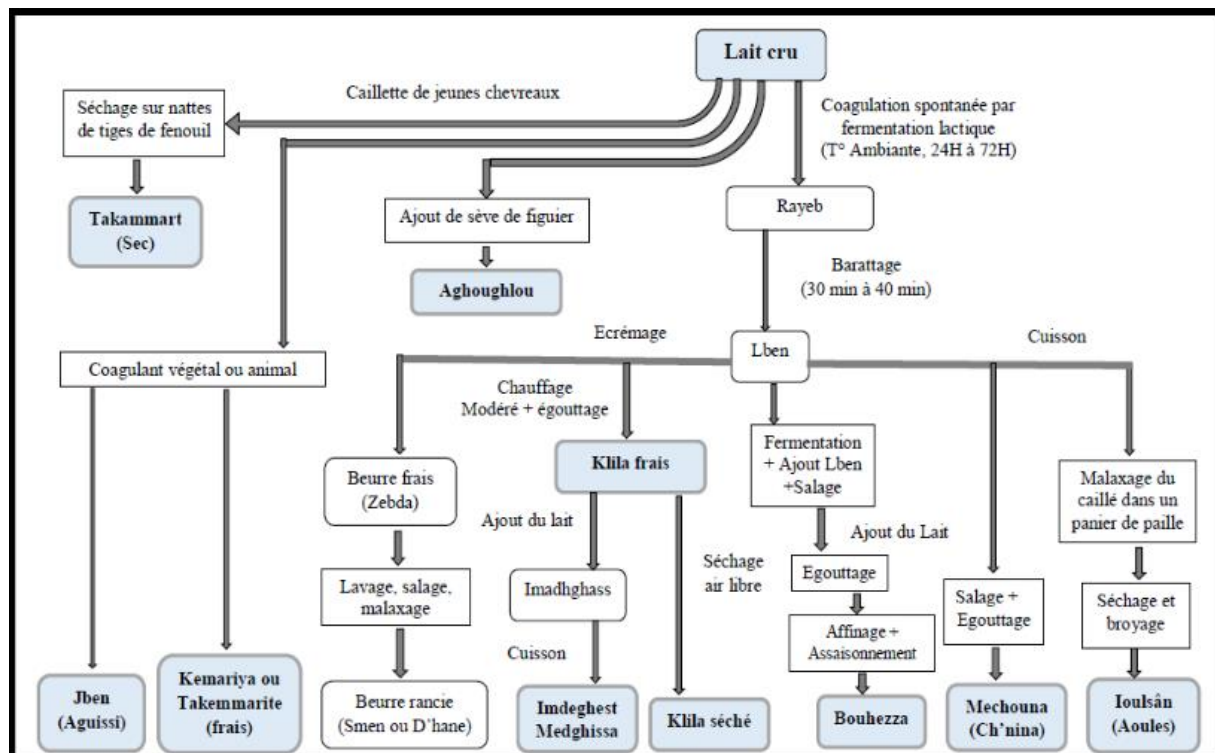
Lait cru

Caillette de jeunes chevreaux

Séchage sur nattes de tiges de fenouil

Takammart (Sec)

Coagulation spontanée par fermentation lactique (T° Ambiante, 24H à 72H)

Ajout de sève de figuier

Aghoughlou

Rayeb

Barattage (30 min à 40 min)

Ecrémage

Lben

Cuisson

Coagulant végétal ou animal

Chauffage Modéré + égouttage

Beurre frais (Zebda)

Klila frais

Fermentation + Ajout Lben +Salage

Malaxage du caillé dans un panier de paille

Ajout du lait

Séchage air libre

Ajout du Lait

Lavage, salage, malaxage

Imadhghass

Egouttage

Salage + Egouttage

Séchage et broyage

Affinage + Assaisonnement

Cuisson

Jben (Aguissi)

Kemariya ou Takemmarite (frais)

Beurre rancie (Smen ou D'hane)

Imdeghest Medghissa

Klila séché

Bouhezza

Mechouna (Ch'nina)

Ioulsân (Aoules)